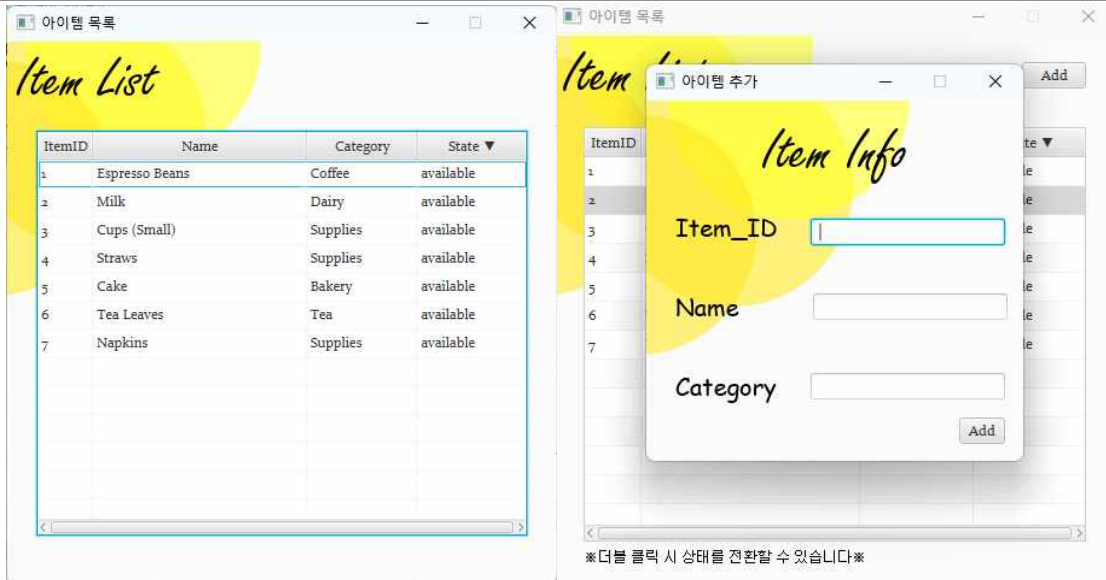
아이템 목록

Item List

| ItemID | Name | Category | State ▼ |
|---|---|---|---|
| 1 | Espresso Beans | Coffee | available |
| 2 | Milk | Dairy | available |
| 3 | Cups (Small) | Supplies | available |
| 4 | Straws | Supplies | available |
| 5 | Cake | Bakery | available |
| 6 | Tea Leaves | Tea | available |
| 7 | Napkins | Supplies | available |

아이템 목록

Item List

Add

| ItemID | State ▼ |
|---|---|
| 1 | le |
| 2 | le |
| 3 | le |
| 4 | le |
| 5 | le |
| 6 | le |
| 7 | le |

※더블 클릭 시 상태를 전환할 수 있습니다※

아이템 추가

Item Info

Item_ID

Name

Category

Add